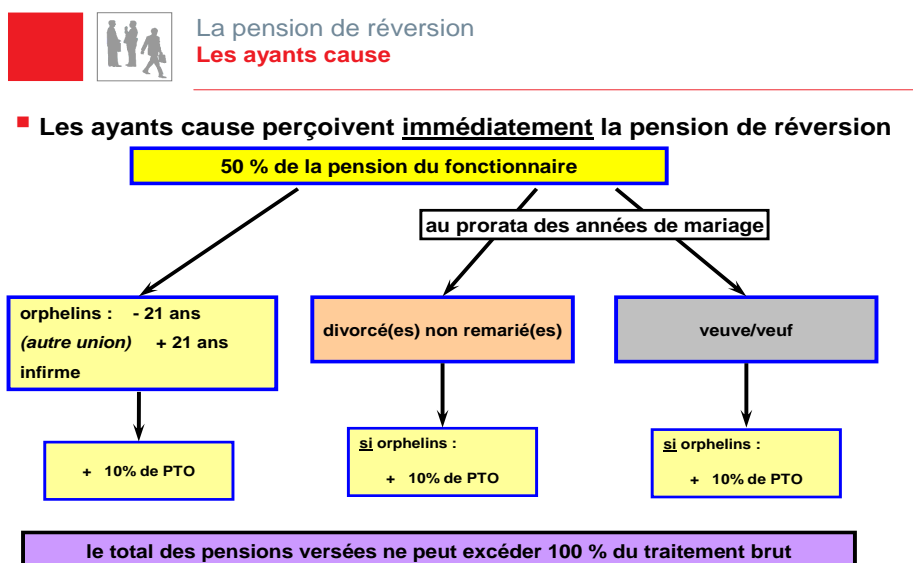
La pension de réversion
Les ayants cause

Les ayants cause perçoivent immédiatement la pension de réversion

50 % de la pension du fonctionnaire

au prorata des années de mariage

orphelins : - 21 ans
(autre union) + 21 ans
infirme

divorcé(es) non remarié(es)

veuve/veuf

+ 10% de PTO

si orphelins :
+ 10% de PTO

si orphelins :
+ 10% de PTO

le total des pensions versées ne peut excéder 100 % du traitement brut